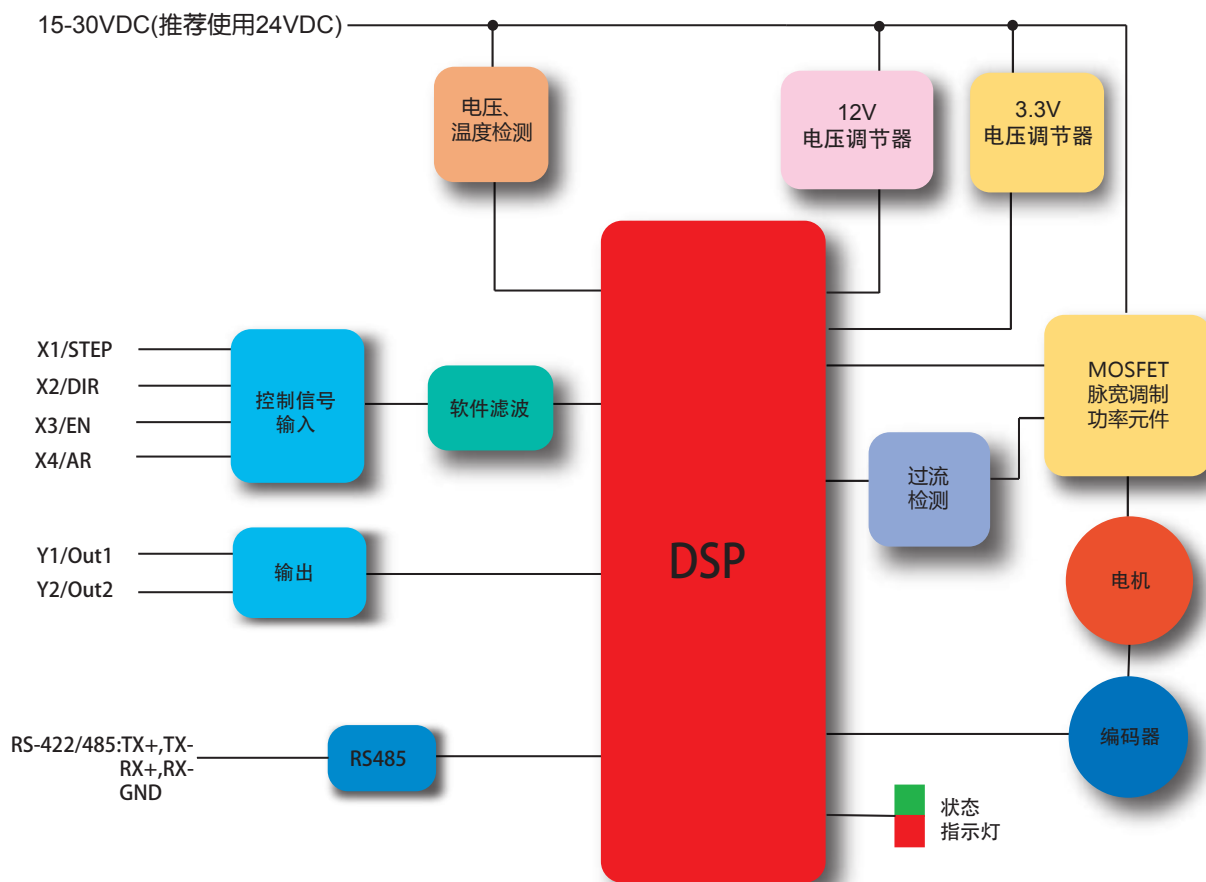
15-30VDC(推荐使用24VDC)

电压、温度检测

12V 电压调节器

3.3V 电压调节器

X1/STEP

X2/DIR

X3/EN

X4/AR

控制信号输入

软件滤波

DSP

MOSFET 脉宽调制功率元件

过流检测

电机

Y1/Out1

Y2/Out2

输出

RS-422/485:TX+,TX-RX+,RX-GND

RS485

编码器

状态指示灯